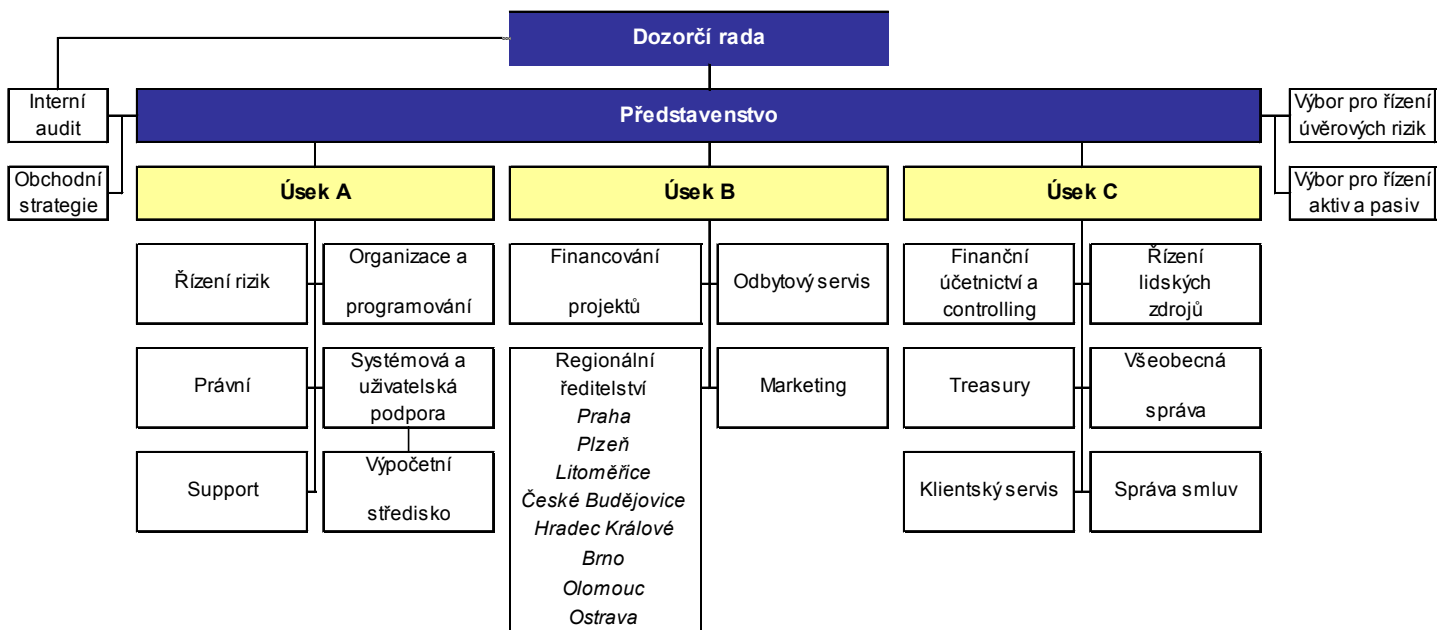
Dozorčí rada

Interní audit

Obchodní strategie

Představenstvo

Výbor pro řízení úvěrových rizik

Výbor pro řízení aktiv a pasiv

Úsek A

Úsek B

Úsek C

Řízení rizik

Organizace a programování

Právní

Systémová a uživatelská podpora

Support

Výpočetní středisko

Financování projektů

Odbytový servis

Regionální ředitelství
*Praha*
*Plzeň*
*Litoměřice*
*České Budějovice*
*Hradec Králové*
*Brno*
*Olomouc*
*Ostrava*

Marketing

Finanční účetnictví a controlling

Řízení lidských zdrojů

Treasury

Všeobecná správa

Klientský servis

Správa smluv